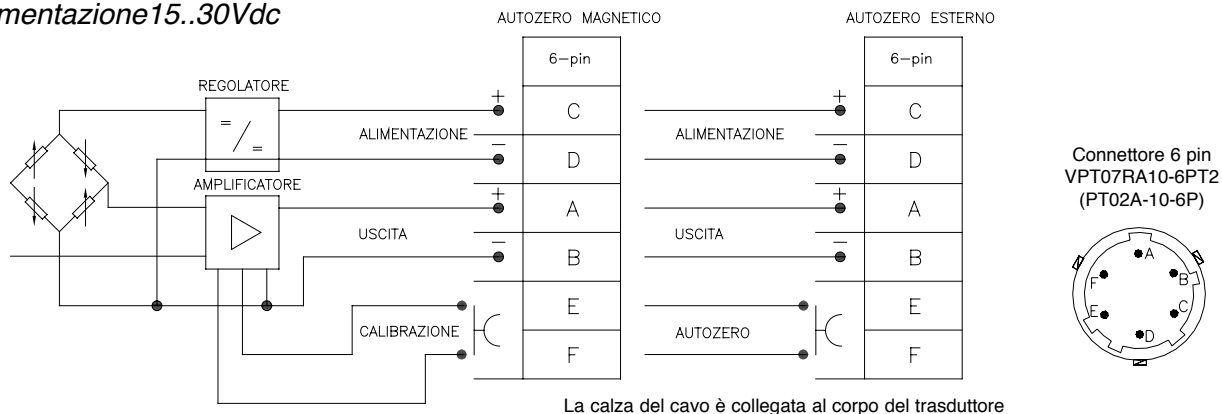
mentazione15..30Vdc

AUTOZERO MAGNETICO

AUTOZERO ESTERNO

REGOLATORE

$=$ / $=$

ALIMENTAZIONE

AMPLIFICATORE

USCITA

CALIBRAZIONE

| 6–pin |
|---|
| C |
| D |
| A |
| B |
| E |
| F |

$+$
$-$
$+$
$-$

ALIMENTAZIONE

USCITA

AUTOZERO

| 6–pin |
|---|
| C |
| D |
| A |
| B |
| E |
| F |

$+$
$-$
$+$
$-$

Connettore 6 pin
VPT07RA10-6PT2
(PT02A-10-6P)

A
B
C
D
E
F

La calza del cavo è collegata al corpo del trasduttore